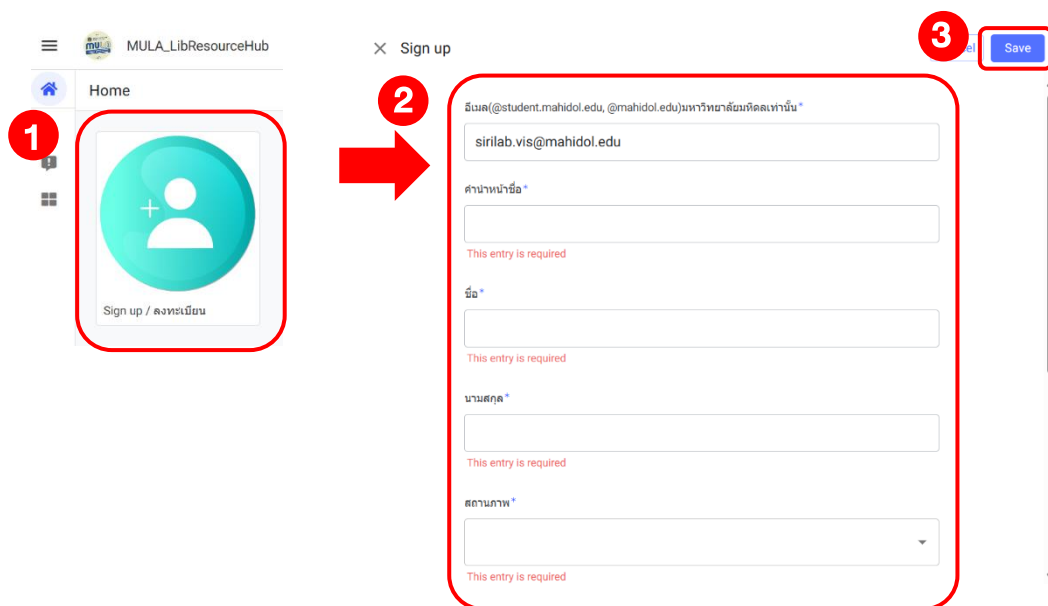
MULA_LibResourceHub

Home

1

Sign up / ลงทะเบียน

Sign up

2

3

el Save

อีเมล(@student.mahidol.edu, @mahidol.edu)มหาวิทยาลัยมหิดลเท่านั้น*

sirilab.vis@mahidol.edu

คำนำหน้าชื่อ*

This entry is required

ชื่อ*

This entry is required

นามสกุล*

This entry is required

สถานภาพ*

This entry is required